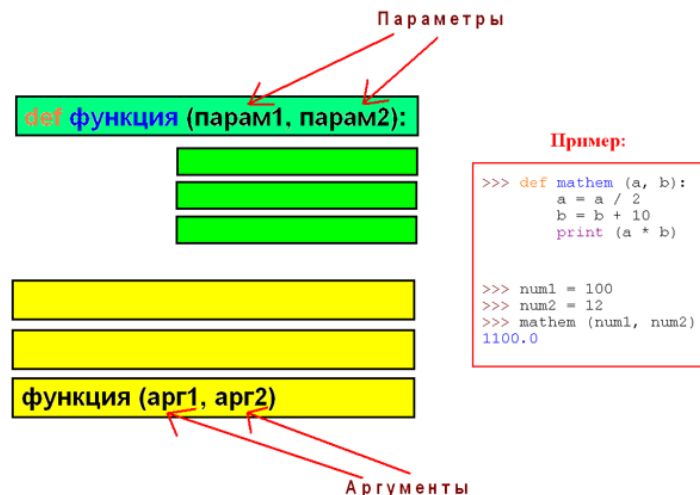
Параметры

def функция (парам1, парам2):

функция (арг1, арг2)

Аргументы

Пример:

>>> def mathem (a, b):
        a = a / 2
        b = b + 10
        print (a * b)

>>> num1 = 100
>>> num2 = 12
>>> mathem (num1, num2)
1100.0